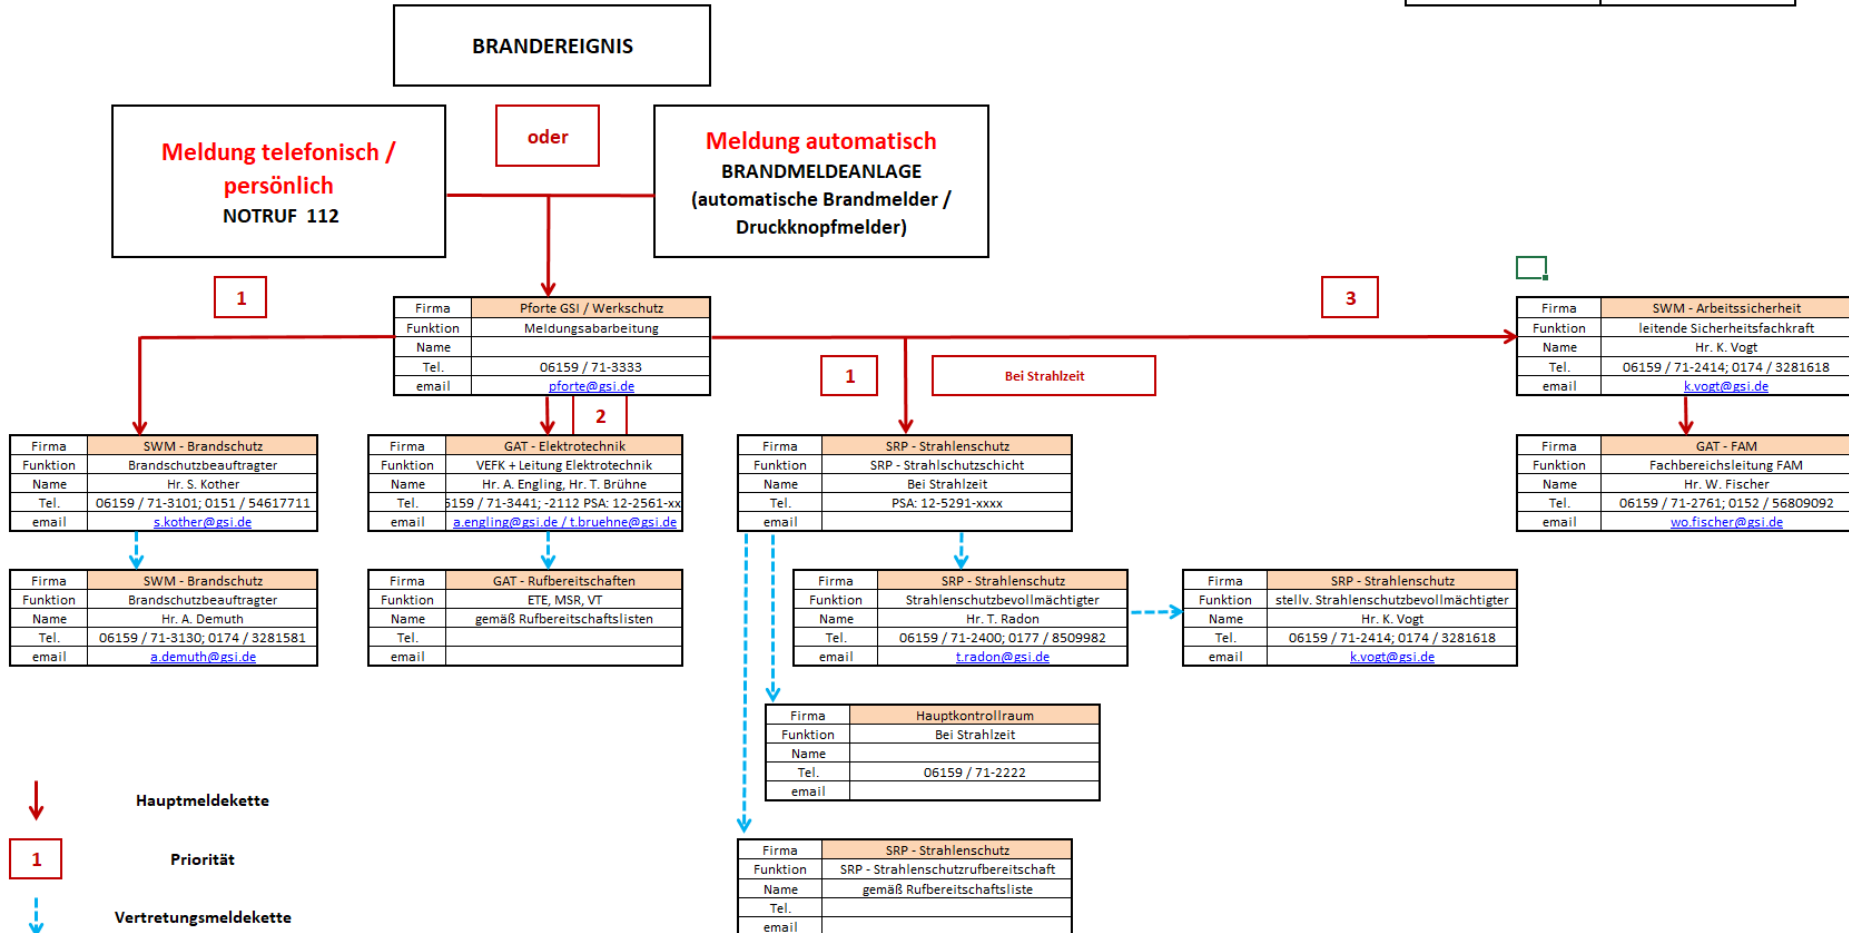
BRANDEREIGNIS

Meldung telefonisch / persönlich
NOTRUF 112

oder

Meldung automatisch
BRANDMELDEANLAGE
(automatische Brandmelder / Druckknopfmelder)

1

| Firma | Pforte GSI / Werkschutz |
|---|---|
| Funktion | Meldungsabarbeitung |
| Name | |
| Tel. | 06159 / 71-3333 |
| email | pforte@gsi.de |

3

| Firma | SWM - Arbeitssicherheit |
|---|---|
| Funktion | leitende Sicherheitsfachkraft |
| Name | Hr. K. Vogt |
| Tel. | 06159 / 71-2414; 0174 / 3281618 |
| email | k.vogt@gsi.de |

1

Bei Strahlzeit

2

| Firma | SWM - Brandschutz |
|---|---|
| Funktion | Brandschutzbeauftragter |
| Name | Hr. S. Kother |
| Tel. | 06159 / 71-3101; 0151 / 54617711 |
| email | s.kother@gsi.de |

| Firma | GAT - Elektrotechnik |
|---|---|
| Funktion | VEFK + Leitung Elektrotechnik |
| Name | Hr. A. Engling, Hr. T. Brühne |
| Tel. | 6159 / 71-3441; -2112 PSA: 12-2561-xx |
| email | a.engling@gsi.de / t.bruehne@gsi.de |

| Firma | SRP - Strahlenschutz |
|---|---|
| Funktion | SRP - Strahlschutzschicht |
| Name | Bei Strahlzeit |
| Tel. | PSA: 12-5291-xxxx |
| email | |

| Firma | GAT - FAM |
|---|---|
| Funktion | Fachbereichsleitung FAM |
| Name | Hr. W. Fischer |
| Tel. | 06159 / 71-2761; 0152 / 56809092 |
| email | wo.fischer@gsi.de |

| Firma | SWM - Brandschutz |
|---|---|
| Funktion | Brandschutzbeauftragter |
| Name | Hr. A. Demuth |
| Tel. | 06159 / 71-3130; 0174 / 3281581 |
| email | a.demuth@gsi.de |

| Firma | GAT - Rufbereitschaften |
|---|---|
| Funktion | ETE, MSR, VT |
| Name | gemäß Rufbereitschaftslisten |
| Tel. | |
| email | |

| Firma | SRP - Strahlenschutz |
|---|---|
| Funktion | Strahlenschutzbevollmächtigter |
| Name | Hr. T. Radon |
| Tel. | 06159 / 71-2400; 0177 / 8509982 |
| email | t.radon@gsi.de |

| Firma | SRP - Strahlenschutz |
|---|---|
| Funktion | stellv. Strahlenschutzbevollmächtigter |
| Name | Hr. K. Vogt |
| Tel. | 06159 / 71-2414; 0174 / 3281618 |
| email | k.vogt@gsi.de |

| Firma | Hauptkontrollraum |
|---|---|
| Funktion | Bei Strahlzeit |
| Name | |
| Tel. | 06159 / 71-2222 |
| email | |

| Firma | SRP - Strahlenschutz |
|---|---|
| Funktion | SRP - Strahlenschutzrufbereitschaft |
| Name | gemäß Rufbereitschaftsliste |
| Tel. | |
| email | |

Hauptmeldekette

1 Priorität

Vertretungsmeldekette